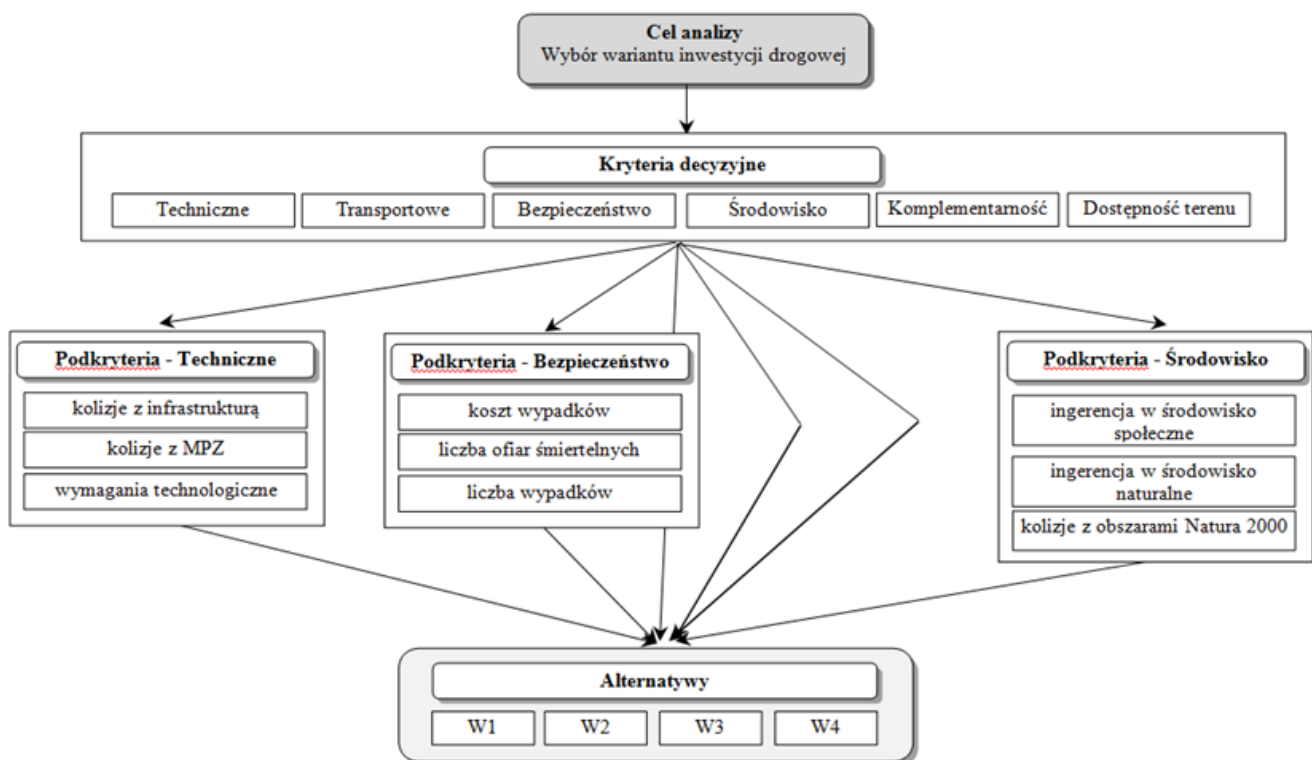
Cel analizy
Wybór wariantu inwestycji drogowej

Kryteria decyzyjne

Techniczne | Transportowe | Bezpieczeństwo | Środowisko | Komplementarność | Dostępność terenu

Podkryteria - Techniczne
kolizje z infrastrukturą
kolizje z MPZ
wymagania technologiczne

Podkryteria - Bezpieczeństwo
koszt wypadków
liczba ofiar śmiertelnych
liczba wypadków

Podkryteria - Środowisko
ingerencja w środowisko społeczne
ingerencja w środowisko naturalne
kolizje z obszarami Natura 2000

Alternatywy
W1 | W2 | W3 | W4